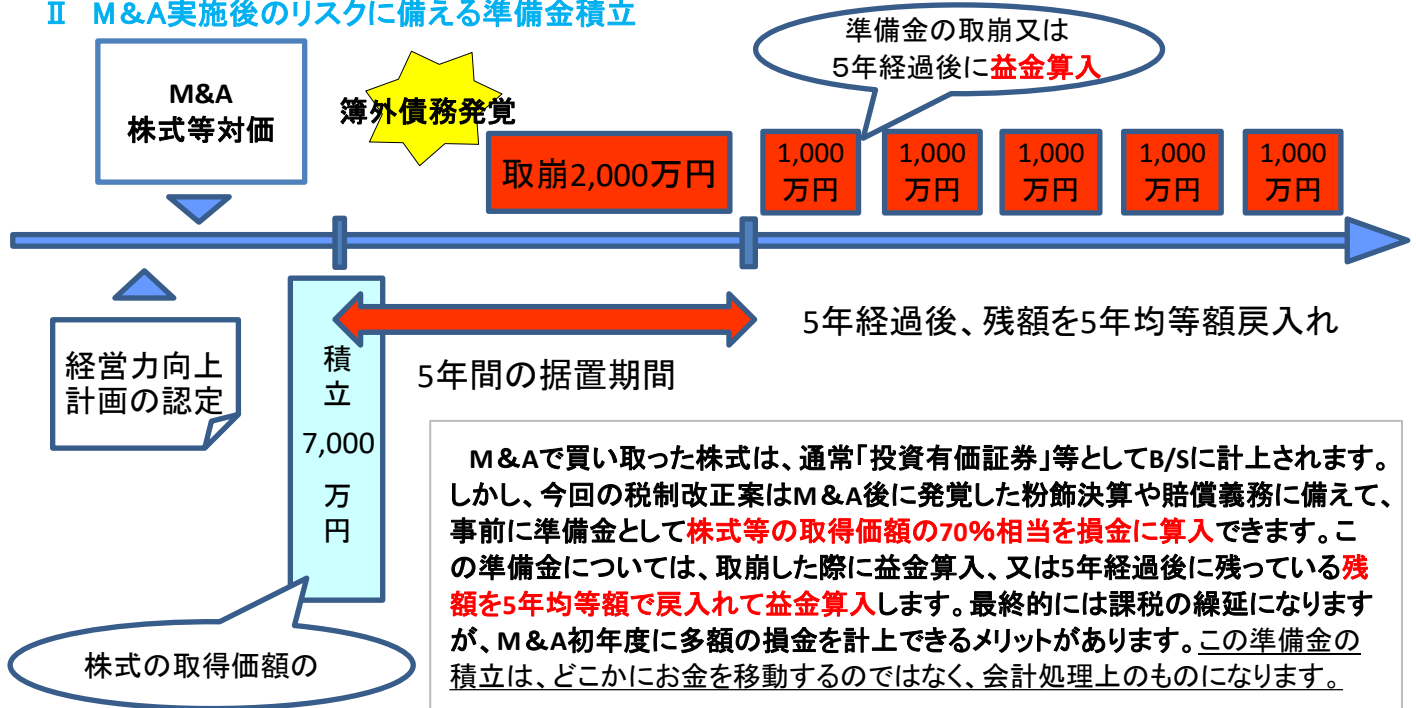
Ⅱ　M＆A実施後のリスクに備える準備金積立

M&A
株式等対価

簿外債務発覚

準備金の取崩又は
5年経過後に益金算入

取崩2,000万円

1,000
万円

1,000
万円

1,000
万円

1,000
万円

1,000
万円

経営力向上
計画の認定

積
立
7,000
万
円

5年間の据置期間

5年経過後、残額を5年均等額戻入れ

株式の取得価額の

M＆Aで買い取った株式は、通常「投資有価証券」等としてB/Sに計上されます。しかし、今回の税制改正案はM＆A後に発覚した粉飾決算や賠償義務に備えて、事前に準備金として株式等の取得価額の70%相当を損金に算入できます。この準備金については、取崩した際に益金算入、又は5年経過後に残っている残額を5年均等額で戻入れて益金算入します。最終的には課税の繰延になりますが、M＆A初年度に多額の損金を計上できるメリットがあります。この準備金の積立は、どこかにお金を移動するのではなく、会計処理上のものになります。